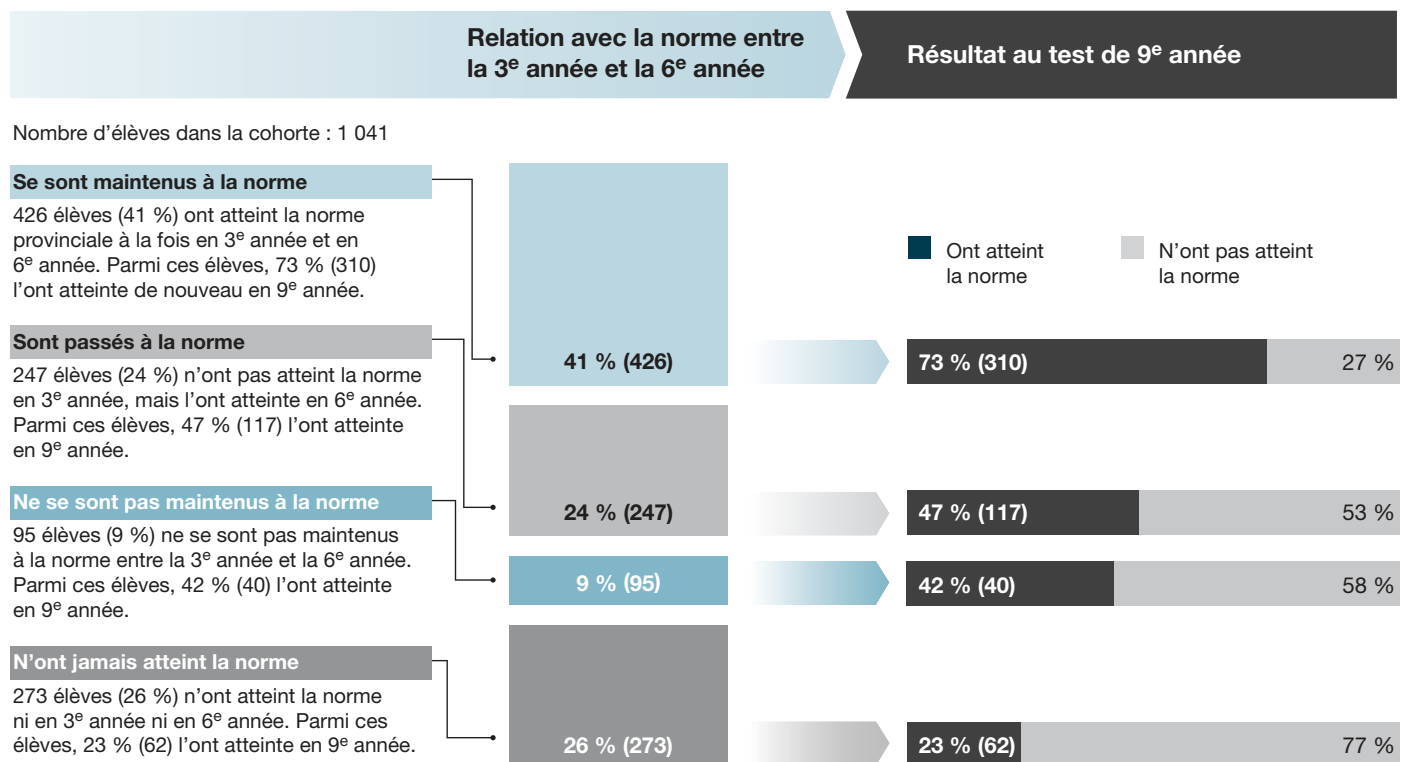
Relation avec la norme entre la 3$^e$ année et la 6$^e$ année

Résultat au test de 9$^e$ année

Nombre d'élèves dans la cohorte : 1 041

Se sont maintenus à la norme

426 élèves (41 %) ont atteint la norme provinciale à la fois en 3$^e$ année et en 6$^e$ année. Parmi ces élèves, 73 % (310) l'ont atteinte de nouveau en 9$^e$ année.

Sont passés à la norme

247 élèves (24 %) n'ont pas atteint la norme en 3$^e$ année, mais l'ont atteinte en 6$^e$ année. Parmi ces élèves, 47 % (117) l'ont atteinte en 9$^e$ année.

Ne se sont pas maintenus à la norme

95 élèves (9 %) ne se sont pas maintenus à la norme entre la 3$^e$ année et la 6$^e$ année. Parmi ces élèves, 42 % (40) l'ont atteinte en 9$^e$ année.

N'ont jamais atteint la norme

273 élèves (26 %) n'ont atteint la norme ni en 3$^e$ année ni en 6$^e$ année. Parmi ces élèves, 23 % (62) l'ont atteinte en 9$^e$ année.

Ont atteint la norme

N'ont pas atteint la norme

41 % (426)

73 % (310)

27 %

24 % (247)

47 % (117)

53 %

9 % (95)

42 % (40)

58 %

26 % (273)

23 % (62)

77 %